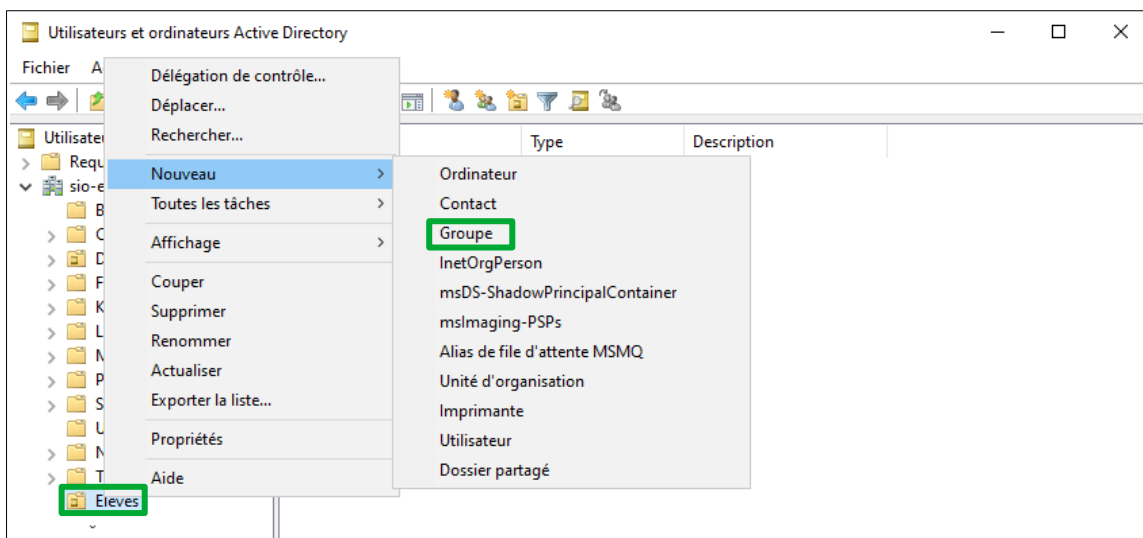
Utilisateurs et ordinateurs Active Directory

Fichier A

Utilisate
Requ
sio-e
B
C
D
F
K
L
M
P
S
U
N
T
Eleves

Délégation de contrôle...
Déplacer...
Rechercher...
Nouveau
Toutes les tâches
Affichage
Couper
Supprimer
Renommer
Actualiser
Exporter la liste...
Propriétés
Aide

Type
Description

Ordinateur
Contact
Groupe
InetOrgPerson
msDS-ShadowPrincipalContainer
msImaging-PSPs
Alias de file d'attente MSMQ
Unité d'organisation
Imprimante
Utilisateur
Dossier partagé